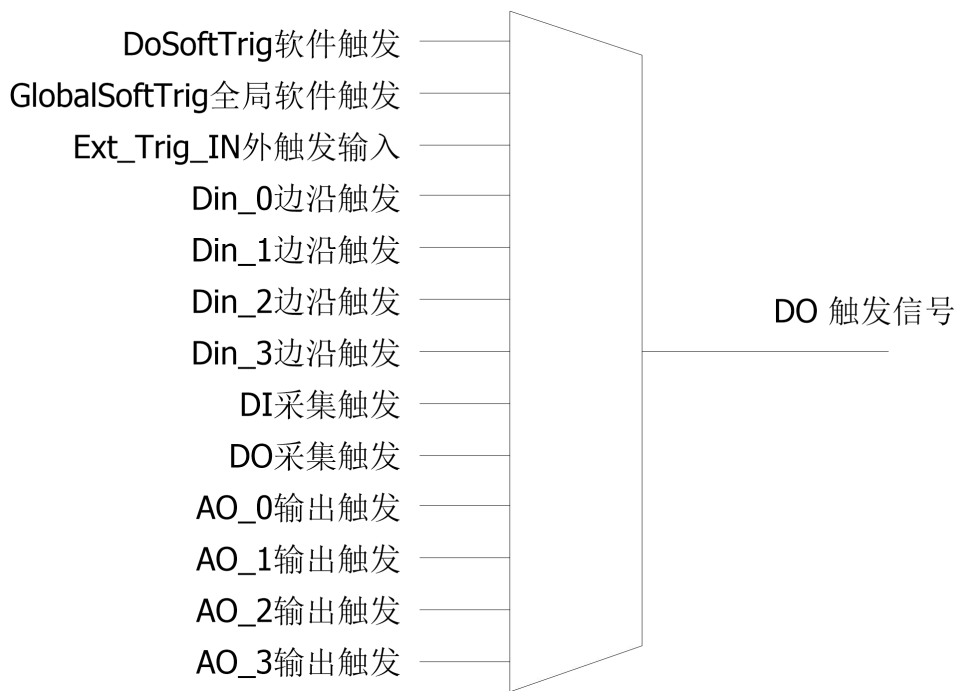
DoSoftTrig软件触发
GlobalSoftTrig全局软件触发
Ext_Trig_IN外触发输入
Din_0边沿触发
Din_1边沿触发
Din_2边沿触发
Din_3边沿触发
DI采集触发
DO采集触发
AO_0输出触发
AO_1输出触发
AO_2输出触发
AO_3输出触发

DO 触发信号